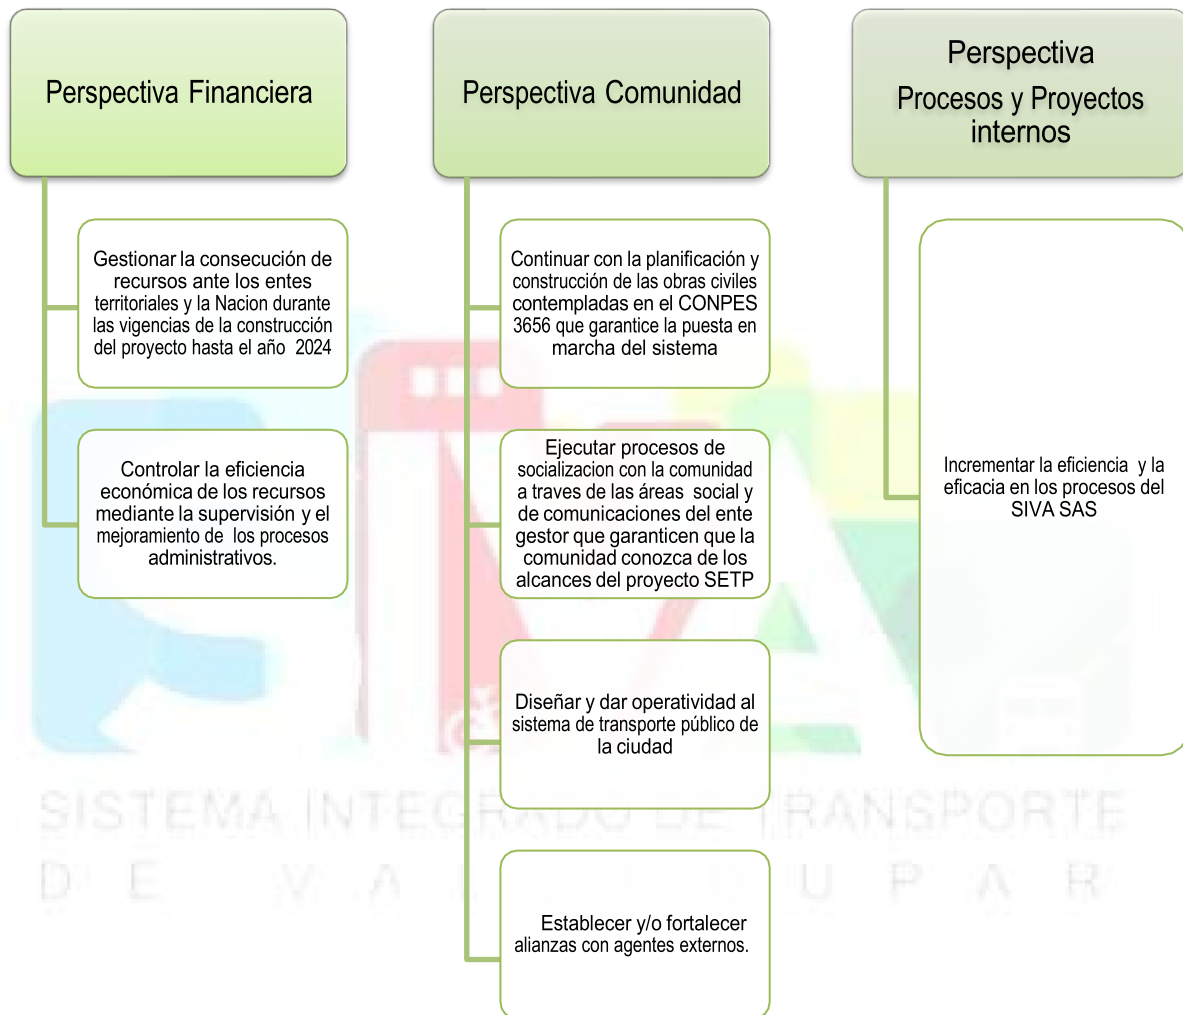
Perspectiva Financiera

Gestionar la consecución de recursos ante los entes territoriales y la Nacion durante las vigencias de la construcción del proyecto hasta el año 2024

Controlar la eficiencia económica de los recursos mediante la supervisión y el mejoramiento de los procesos administrativos.

Perspectiva Comunidad

Continuar con la planificación y construcción de las obras civiles contempladas en el CONPES 3656 que garantice la puesta en marcha del sistema

Ejecutar procesos de socializacion con la comunidad a traves de las áreas social y de comunicaciones del ente gestor que garanticen que la comunidad conozca de los alcances del proyecto SETP

Diseñar y dar operatividad al sistema de transporte público de la ciudad

Establecer y/o fortalecer alianzas con agentes externos.

Perspectiva Procesos y Proyectos internos

Incrementar la eficiencia y la eficacia en los procesos del SIVA SAS

SISTEMA INTEGRADO DE TRANSPORTE DE VALLEDUPAR